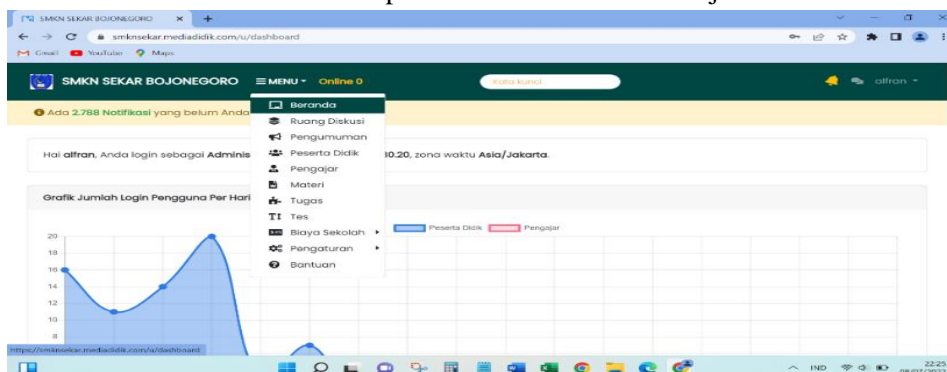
SMKN SEKAR BOJONEGORO ×

smknsekar.mediadidik.com/u/dashboard

Gmail YouTube Maps

SMKN SEKAR BOJONEGORO ≡ MENU Online 0 Kata kunci alfran

Ada 2.788 Notifikasi yang belum Anda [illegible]

Hai alfran, Anda login sebagai Adminis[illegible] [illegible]0.20, zona waktu Asia/Jakarta.

Grafik Jumlah Login Pengguna Per Hari

Beranda
Ruang Diskusi
Pengumuman
Peserta Didik
Pengajar
Materi
Tugas
Tes
Biaya Sekolah
Pengaturan
Bantuan

Peserta Didik Pengajar

20
18
16
14
12
10
8

https://smknsekar.mediadidik.com/u/dashboard

IND 22:25